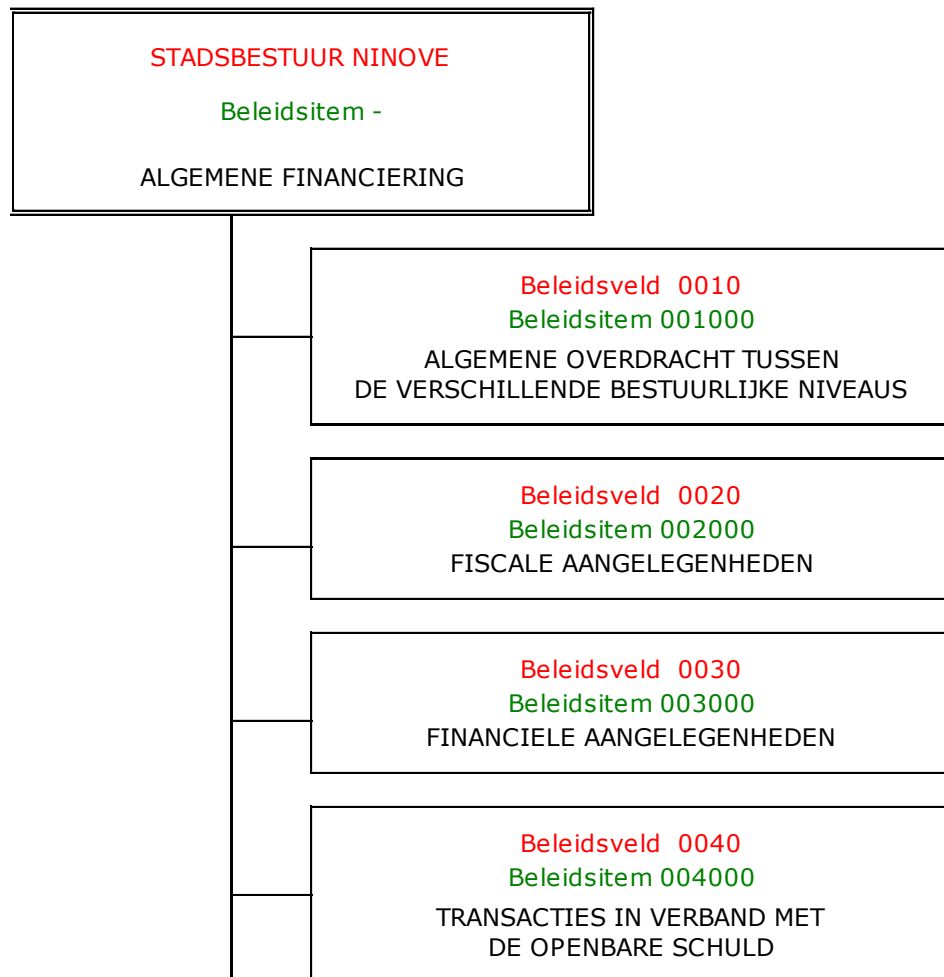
STADSBESTUUR NINOVE

Beleidsitem -

ALGEMENE FINANCIERING

Beleidsveld 0010
Beleidsitem 001000
ALGEMENE OVERDRACHT TUSSEN DE VERSCHILLENDE BESTUURLIJKE NIVEAUS

Beleidsveld 0020
Beleidsitem 002000
FISCALE AANGELEGENHEDEN

Beleidsveld 0030
Beleidsitem 003000
FINANCIELE AANGELEGENHEDEN

Beleidsveld 0040
Beleidsitem 004000
TRANSACTIES IN VERBAND MET DE OPENBARE SCHULD